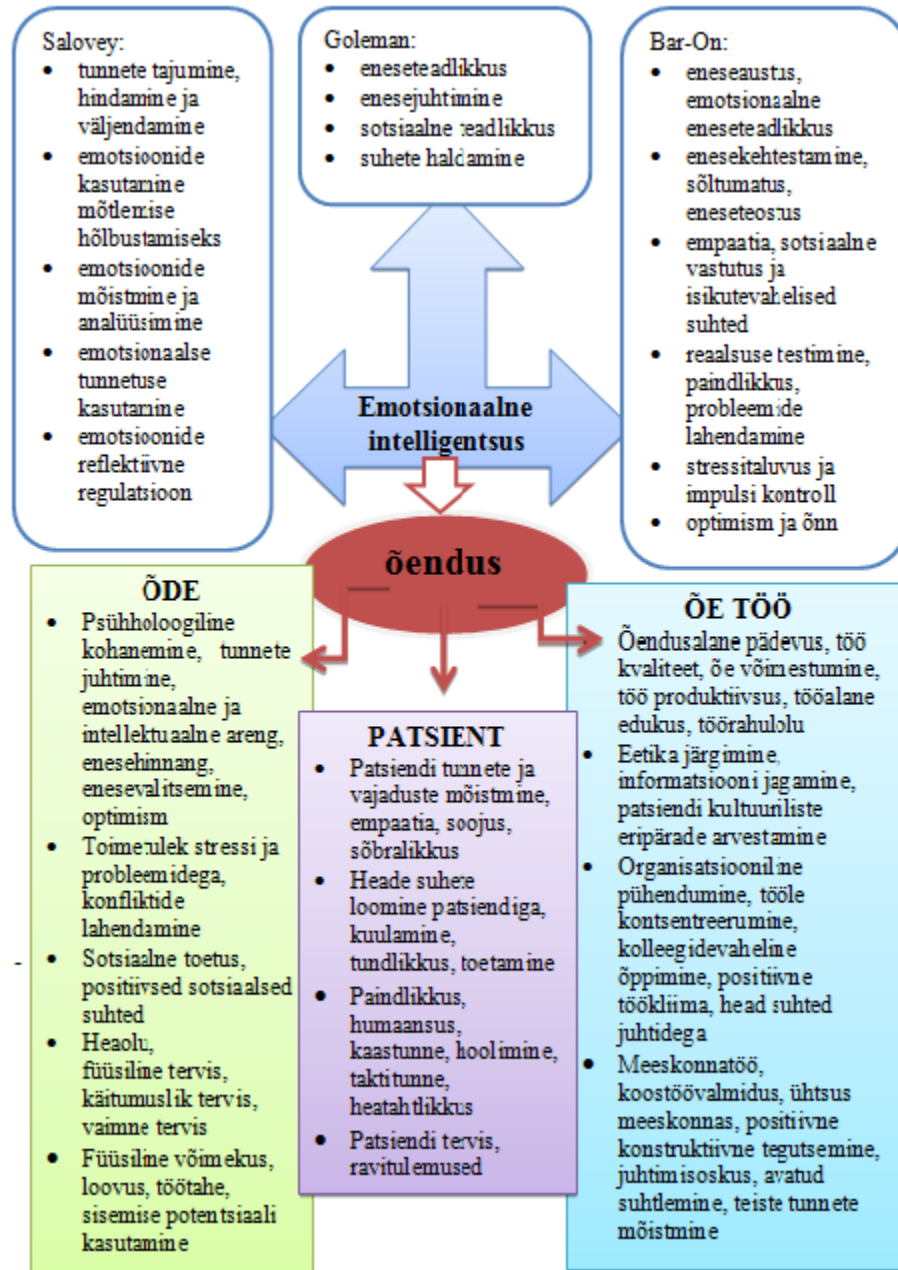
Salovey:
- tunnete tajumine, hindamine ja väljendamine
- emotsioonide kasutamine mõtlemise hõlbustamiseks
- emotsioonide mõistmine ja analüüsimine
- emotsionaalse tunnetuse kasutamine
- emotsioonide reflektiivne regulatsioon

Goleman:
- eneseteadlikkus
- enesejuhtimine
- sotsiaalne teadlikkus
- suhete haldamine

Bar-On:
- eneseaustus, emotsionaalne eneseteadlikkus
- enesekehtestamine, sõltumatus, eneseteostus
- empaatia, sotsiaalne vastutus ja isikutevahelised suhted
- reaalsuse testimine, paindlikkus, probleemide lahendamine
- stressitaluvus ja impulsi kontroll
- optimism ja õnn

Emotsionaalne intelligentsus

õendus

ÕDE
- Psühholoogiline kohanemine, tunnete juhtimine, emotsionaalne ja intellektuaalne areng, enesehinnang, enesevalitsemine, optimism
- Toimetulek stressi ja probleemidega, konfliktide lahendamine
- Sotsiaalne toetus, positiivsed sotsiaalsed suhted
- Heaolu, füüsiline tervis, käitumuslik tervis, vaimne tervis
- Füüsiline võimekus, loovus, töötahe, sisemise potentsiaali kasutamine

-

PATSIENT
- Patsiendi tunnete ja vajaduste mõistmine, empaatia, soojus, sõbralikkus
- Heade suhete loomine patsiendiga, kuulamine, tundlikkus, toetamine
- Paindlikkus, humaansus, kaastunne, hoolimine, taktitunne, heatahtlikkus
- Patsiendi tervis, ravitulemused

ÕE TÖÖ
- Õendusalane pädevus, töö kvaliteet, õe võimestumine, töö produktiivsus, tööalane edukus, töörahulolu
- Eetika järgimine, informatsiooni jagamine, patsiendi kultuuriliste eripärade arvestamine
- Organisatsiooniline pühendumine, tööle kontsentreerumine, kolleegidevaheline õppimine, positiivne töökliima, head suhted juhtidega
- Meeskonnatöö, koostöövalmidus, ühtsus meeskonnas, positiivne konstruktiivne tegutsemine, juhtimisoskus, avatud suhtlemine, teiste tunnete mõistmine